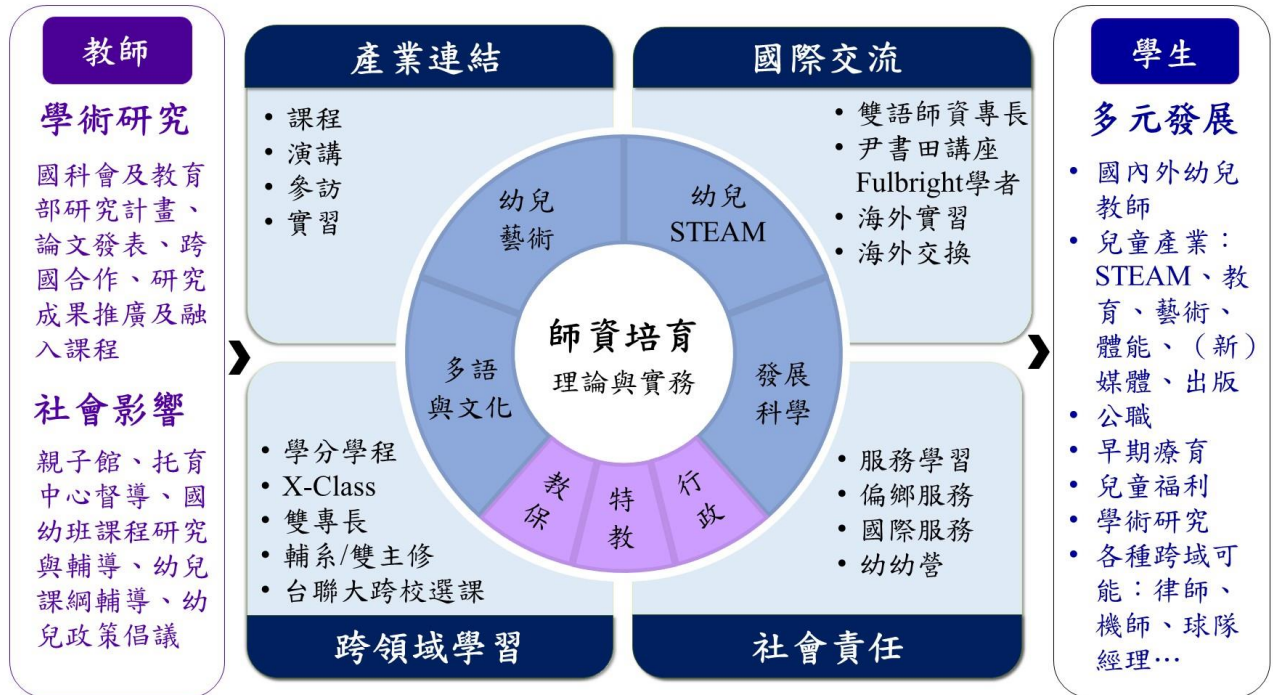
教師

學術研究

國科會及教育部研究計畫、論文發表、跨國合作、研究成果推廣及融入課程

社會影響

親子館、托育中心督導、國幼班課程研究與輔導、幼兒課綱輔導、幼兒政策倡議

產業連結

• 課程
• 演講
• 參訪
• 實習

國際交流

• 雙語師資專長
• 尹書田講座 Fulbright學者
• 海外實習
• 海外交換

幼兒藝術

幼兒 STEAM

多語與文化

師資培育
理論與實務

發展科學

教保

特教

行政

• 學分學程
• X-Class
• 雙專長
• 輔系/雙主修
• 台聯大跨校選課

跨領域學習

• 服務學習
• 偏鄉服務
• 國際服務
• 幼幼營

社會責任

學生

多元發展

• 國內外幼兒教師
• 兒童產業：STEAM、教育、藝術、體能、（新）媒體、出版
• 公職
• 早期療育
• 兒童福利
• 學術研究
• 各種跨域可能：律師、機師、球隊經理…